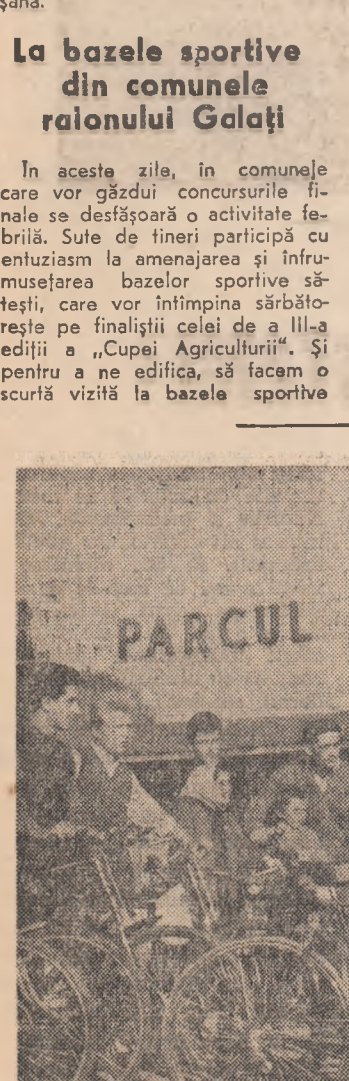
şana.

La bazele sportive din comunele raionului Galaţi

În aceste zile, în comunele care vor găzdui concursurile finale se desfăşoară o activitate febrilă. Sute de tineri participă cu entuziasm la amenajarea şi înfrumuseţarea bazelor sportive săteşti, care vor întîmpina sărbătoreşte pe finaliştii celei de a III-a ediţii a „Cupei Agriculturii". Şi pentru a ne edifica, să facem o scurtă vizită la bazele sportive

PARCUL